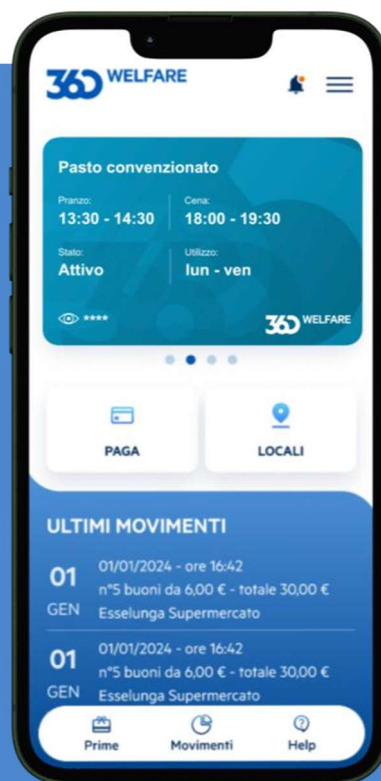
360 WELFARE

Pasto convenzionato

Pranzo:
13:30 - 14:30

Cena:
18:00 - 19:30

Stato:
Attivo

Utilizzo:
lun - ven

****

360 WELFARE

PAGA

LOCALI

ULTIMI MOVIMENTI

01
GEN
01/01/2024 - ore 16:42
n°5 buoni da 6,00 € - totale 30,00 €
Esselunga Supermercato

01
GEN
01/01/2024 - ore 16:42
n°5 buoni da 6,00 € - totale 30,00 €
Esselunga Supermercato

Prime
Movimenti
Help